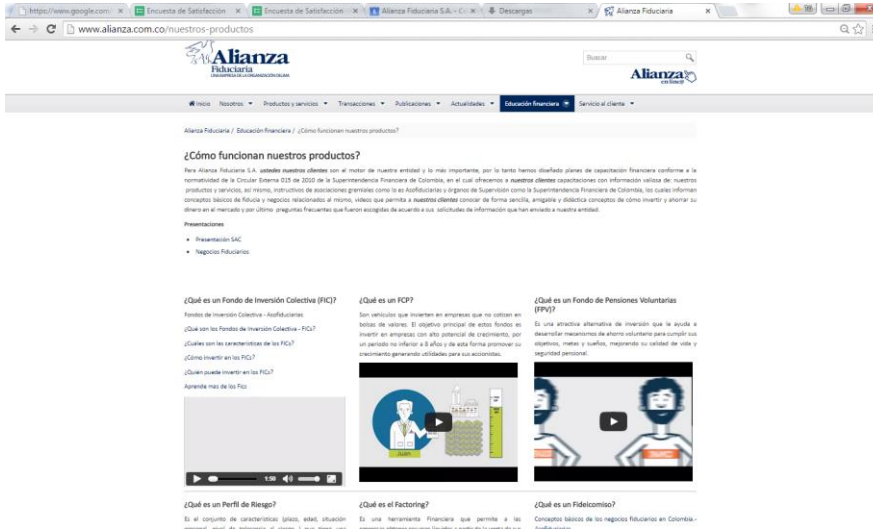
https://www.google.com × | Encuesta de Satisfacción × | Encuesta de Satisfacción × | Alianza Fiduciaria S.A. - Co × | Descargas × | Alianza Fiduciaria ×

www.alianza.com.co/nuestros-productos

Alianza Fiduciaria

Buscar

Alianza

Inicio | Nosotros ▾ | Productos y servicios ▾ | Transacciones ▾ | Publicaciones ▾ | Actualidades ▾ | Educación financiera | Servicio al cliente ▾

Alianza Fiduciaria / Educación financiera / ¿Cómo funcionan nuestros productos?

¿Cómo funcionan nuestros productos?

Para Alianza Fiduciaria S.A. ustedes nuestros clientes son el motor de nuestra entidad y lo más importante, por lo tanto hemos diseñado planes de capacitación financiera conforme a la normatividad de la Circular Externa 015 de 2010 de la Superintendencia Financiera de Colombia, en el cual ofrecemos a nuestros clientes capacitaciones con información valiosa de nuestros productos y servicios, así mismo, instructivos de asociaciones gremiales como lo es Asofiduciarias y órganos de Supervisión como la Superintendencia Financiera de Colombia, los cuales informan conceptos básicos de fiducia y negocios relacionados al mismo, videos que permitan a nuestros clientes conocer de forma sencilla, amigable y didáctica conceptos de cómo invertir y ahorrar su dinero en el mercado y por último preguntas frecuentes que fueron escogidas de acuerdo a sus solicitudes de información que han enviado a nuestra entidad.

Presentaciones

• Presentación SAC
• Negocios Fiduciarios

¿Qué es un Fondo de Inversión Colectiva (FIC)?

Fondos de Inversión Colectiva - Asofiduciarias
¿Qué son los Fondos de Inversión Colectiva - FICs?
¿Cuáles son las características de los FICs?
¿Cómo invertir en los FICs?
¿Quién puede invertir en los FICs?
Aprende mas de los Fics

1:50

¿Qué es un FCP?

Son vehículos que invierten en empresas que no cotizan en bolsas de valores. El objetivo principal de estos fondos es invertir en empresas con alto potencial de crecimiento, por un periodo no inferior a 8 años y de esta forma promover su crecimiento generando utilidades para sus accionistas.

Juan

¿Qué es un Fondo de Pensiones Voluntarias (FPV)?

Es una atractiva alternativa de inversión que le ayuda a desarrollar mecanismos de ahorro voluntario para cumplir sus objetivos, metas y sueños, mejorando su calidad de vida y seguridad personal.

¿Qué es un Perfil de Riesgo?

Es el conjunto de características (plazo, edad, situación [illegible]

¿Qué es el Factoring?

Es una herramienta Financiera que permite a las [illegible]

¿Qué es un Fideicomiso?

Conceptos básicos de los negocios fiduciarios en Colombia - Asofiduciarias